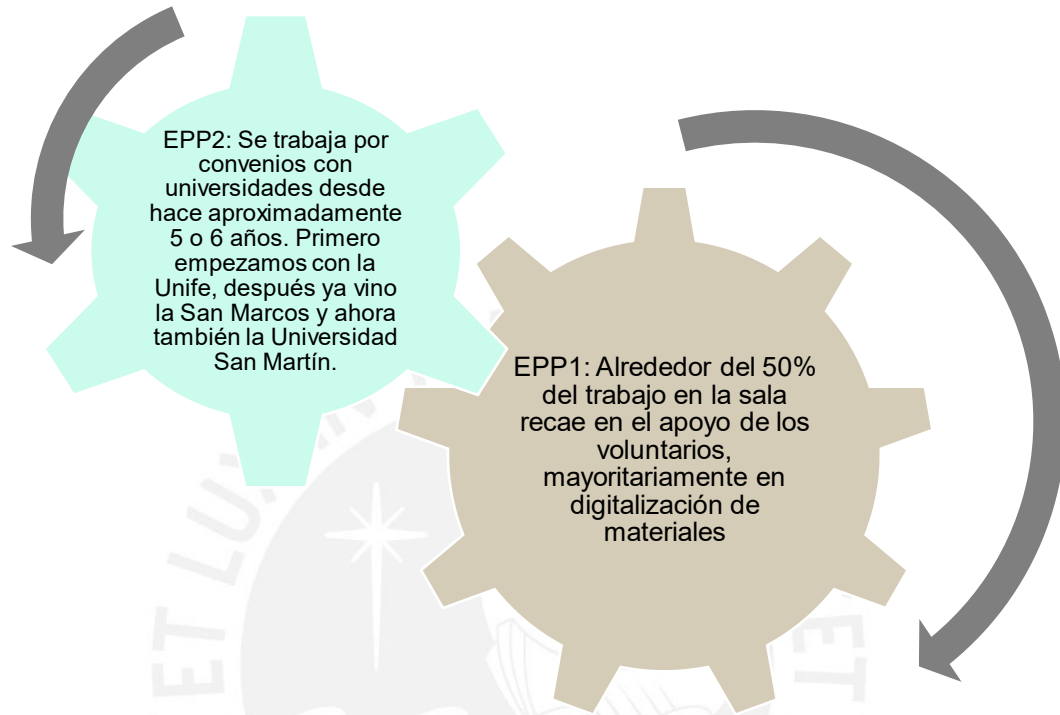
EPP2: Se trabaja por convenios con universidades desde hace aproximadamente 5 o 6 años. Primero empezamos con la Unife, después ya vino la San Marcos y ahora también la Universidad San Martín.

EPP1: Alrededor del 50% del trabajo en la sala recae en el apoyo de los voluntarios, mayoritariamente en digitalización de materiales

ET LUX IN TENEBRIS LUCET